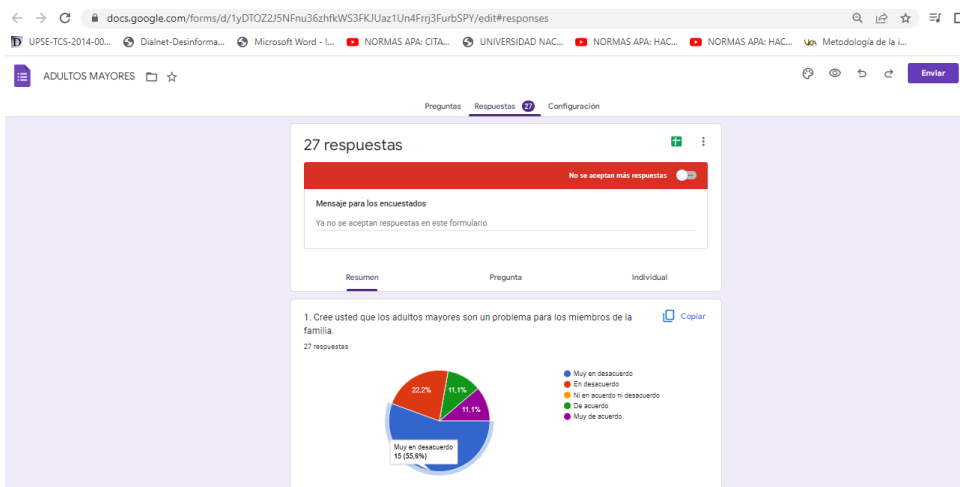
docs.google.com/forms/d/1yDTOZ2J5NFnu36zhfkWS3FKJUaz1Un4Frrj3FurbSPY/edit#responses

UPSE-TCS-2014-00... Dialnet-Desinforma... Microsoft Word - !... NORMAS APA: CITA... UNIVERSIDAD NAC... NORMAS APA: HAC... NORMAS APA: HAC... Metodología de la i...

ADULTOS MAYORES

Enviar

Preguntas Respuestas 27 Configuración

27 respuestas

No se aceptan más respuestas

Mensaje para los encuestados

Ya no se aceptan respuestas en este formulario

Resumen Pregunta Individual

1. Cree usted que los adultos mayores son un problema para los miembros de la familia.

Copiar

27 respuestas

22,2%
11,1%
11,1%

Muy en desacuerdo
15 (55,6%)

Muy en desacuerdo
En desacuerdo
Ni en acuerdo ni desacuerdo
De acuerdo
Muy de acuerdo